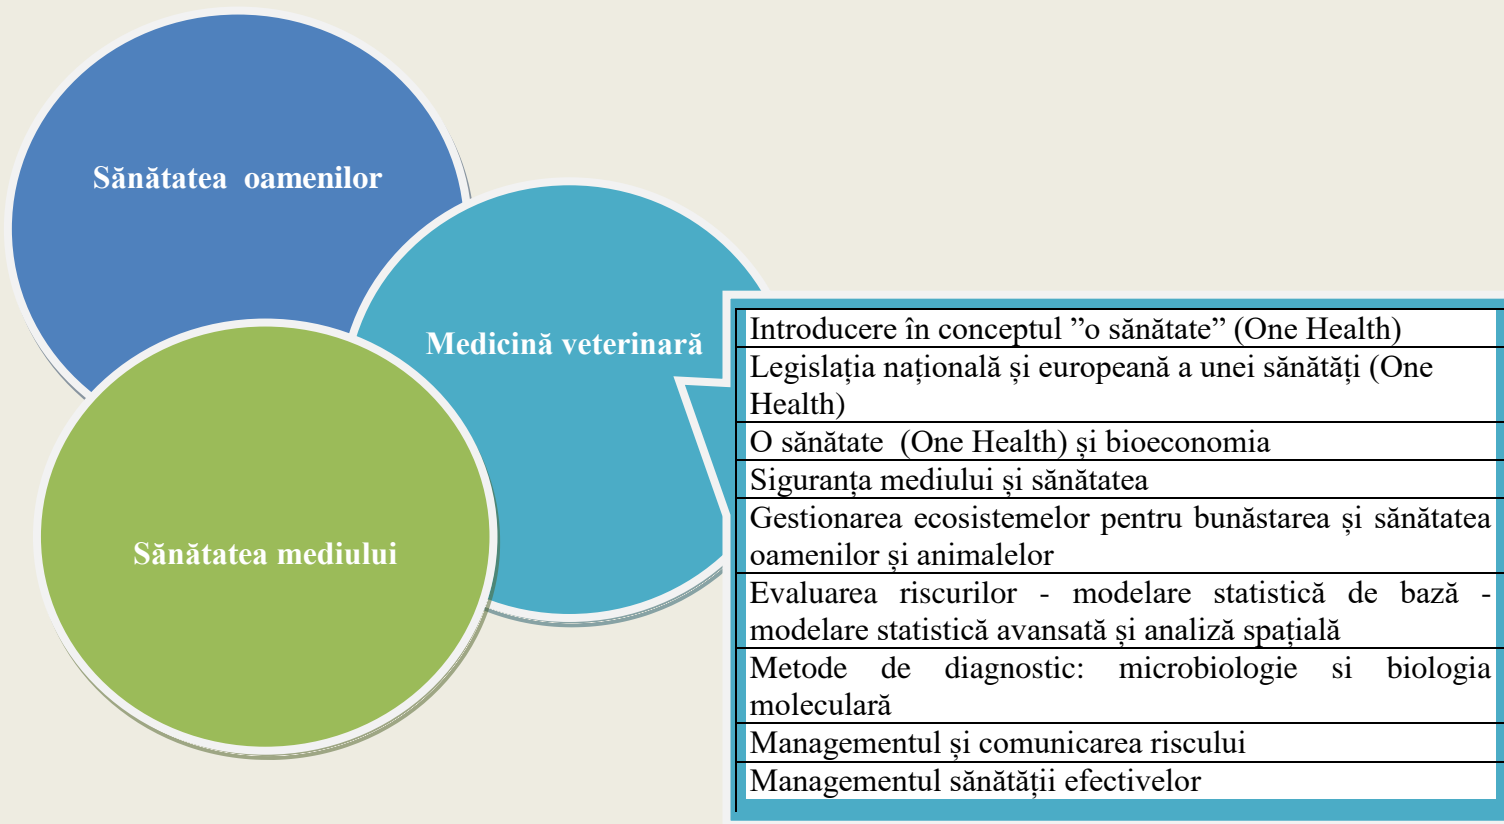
Sănătatea oamenilor

Medicină veterinară

Sănătatea mediului

| Introducere în conceptul ”o sănătate” (One Health) |
|---|
| Legislația națională și europeană a unei sănătăți (One Health) |
| O sănătate (One Health) și bioeconomia |
| Siguranța mediului și sănătatea |
| Gestionarea ecosistemelor pentru bunăstarea și sănătatea oamenilor și animalelor |
| Evaluarea riscurilor - modelare statistică de bază - modelare statistică avansată și analiză spațială |
| Metode de diagnostic: microbiologie si biologia moleculară |
| Managementul și comunicarea riscului |
| Managementul sănătății efectivelor |